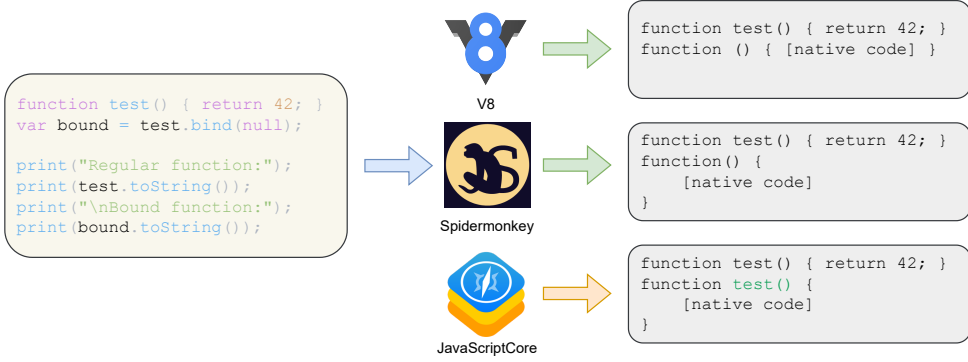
function test() { return 42; }
var bound = test.bind(null);

print("Regular function:");
print(test.toString());
print("\nBound function:");
print(bound.toString());

V8

function test() { return 42; }
function () { [native code] }

Spidermonkey

function test() { return 42; }
function() {
[native code]
}

JavaScriptCore

function test() { return 42; }
function test() {
[native code]
}